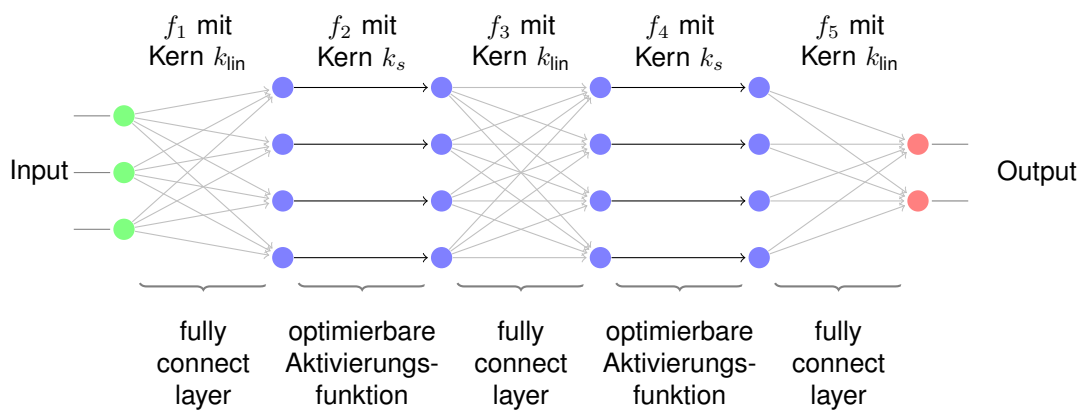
$f_1$ mit Kern $k_{\text{lin}}$

$f_2$ mit Kern $k_s$

$f_3$ mit Kern $k_{\text{lin}}$

$f_4$ mit Kern $k_s$

$f_5$ mit Kern $k_{\text{lin}}$

Input

Output

fully connect layer

optimierbare Aktivierungs-funktion

fully connect layer

optimierbare Aktivierungs-funktion

fully connect layer